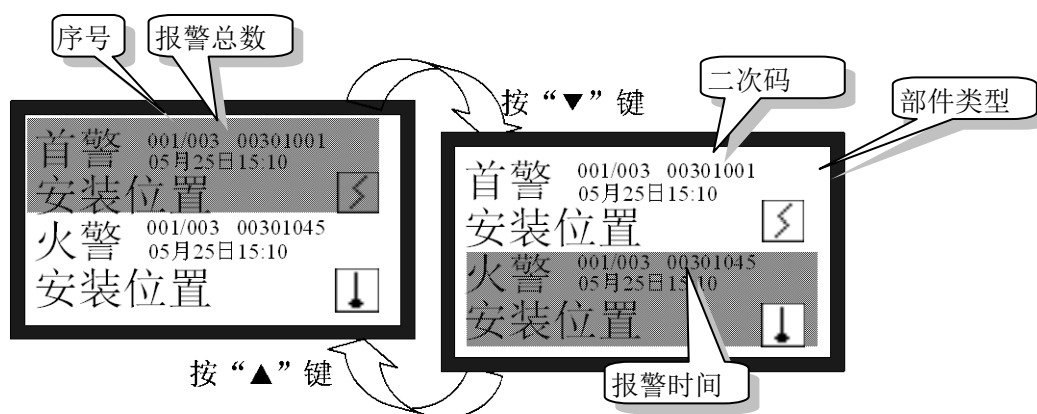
序号
报警总数

首警 001/003 00301001
05月25日15:10
安装位置
火警 001/003 00301045
05月25日15:10
安装位置

按“▼”键

二次码
部件类型

首警 001/003 00301001
05月25日15:10
安装位置
火警 001/003 00301045
05月25日15:10
安装位置

按“▲”键

报警时间